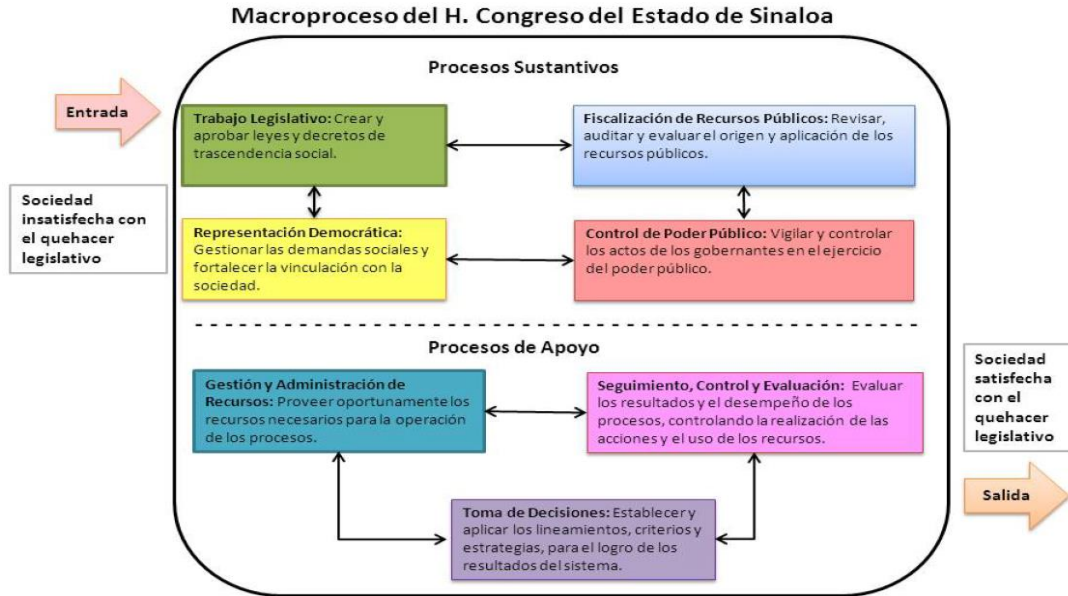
Macroproceso del H. Congreso del Estado de Sinaloa

Entrada

Sociedad insatisfecha con el quehacer legislativo

Procesos Sustantivos

Trabajo Legislativo: Crear y aprobar leyes y decretos de trascendencia social.

Fiscalización de Recursos Públicos: Revisar, auditar y evaluar el origen y aplicación de los recursos públicos.

Representación Democrática: Gestionar las demandas sociales y fortalecer la vinculación con la sociedad.

Control de Poder Público: Vigilar y controlar los actos de los gobernantes en el ejercicio del poder público.

Procesos de Apoyo

Gestión y Administración de Recursos: Proveer oportunamente los recursos necesarios para la operación de los procesos.

Seguimiento, Control y Evaluación: Evaluar los resultados y el desempeño de los procesos, controlando la realización de las acciones y el uso de los recursos.

Toma de Decisiones: Establecer y aplicar los lineamientos, criterios y estrategias, para el logro de los resultados del sistema.

Sociedad satisfecha con el quehacer legislativo

Salida